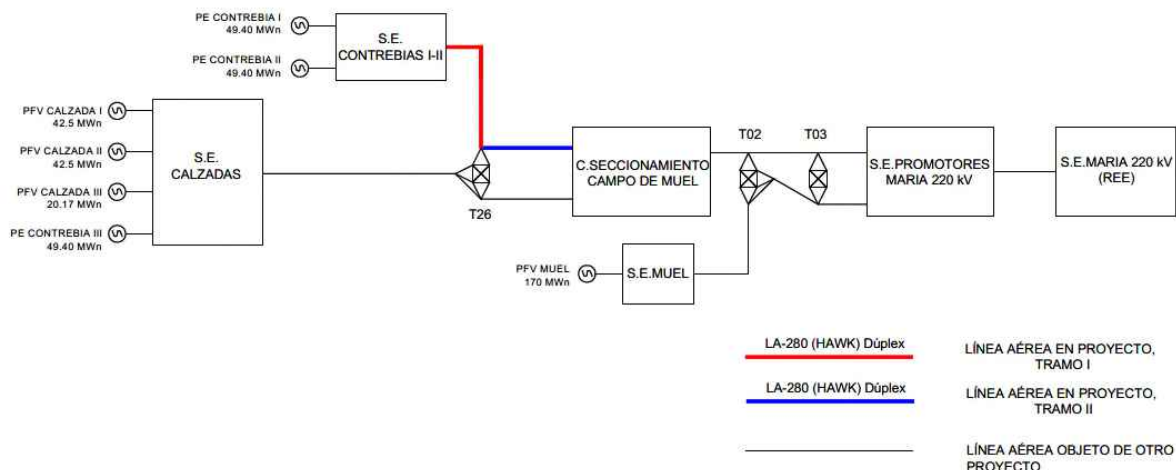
PE CONTREBIA I
49.40 MWn

PE CONTREBIA II
49.40 MWn

S.E.
CONTREBIAS I-II

PFV CALZADA I
42.5 MWn

PFV CALZADA II
42.5 MWn

PFV CALZADA III
20.17 MWn

PE CONTREBIA III
49.40 MWn

S.E.
CALZADAS

T26

C.SECCIONAMIENTO
CAMPO DE MUEL

T02

T03

S.E.PROMOTORES
MARIA 220 kV

S.E.MARIA 220 kV
(REE)

PFV MUEL
170 MWn

S.E.MUEL

LA-280 (HAWK) Dúplex

LÍNEA AÉREA EN PROYECTO,
TRAMO I

LA-280 (HAWK) Dúplex

LÍNEA AÉREA EN PROYECTO,
TRAMO II

LÍNEA AÉREA OBJETO DE OTRO
PROYECTO